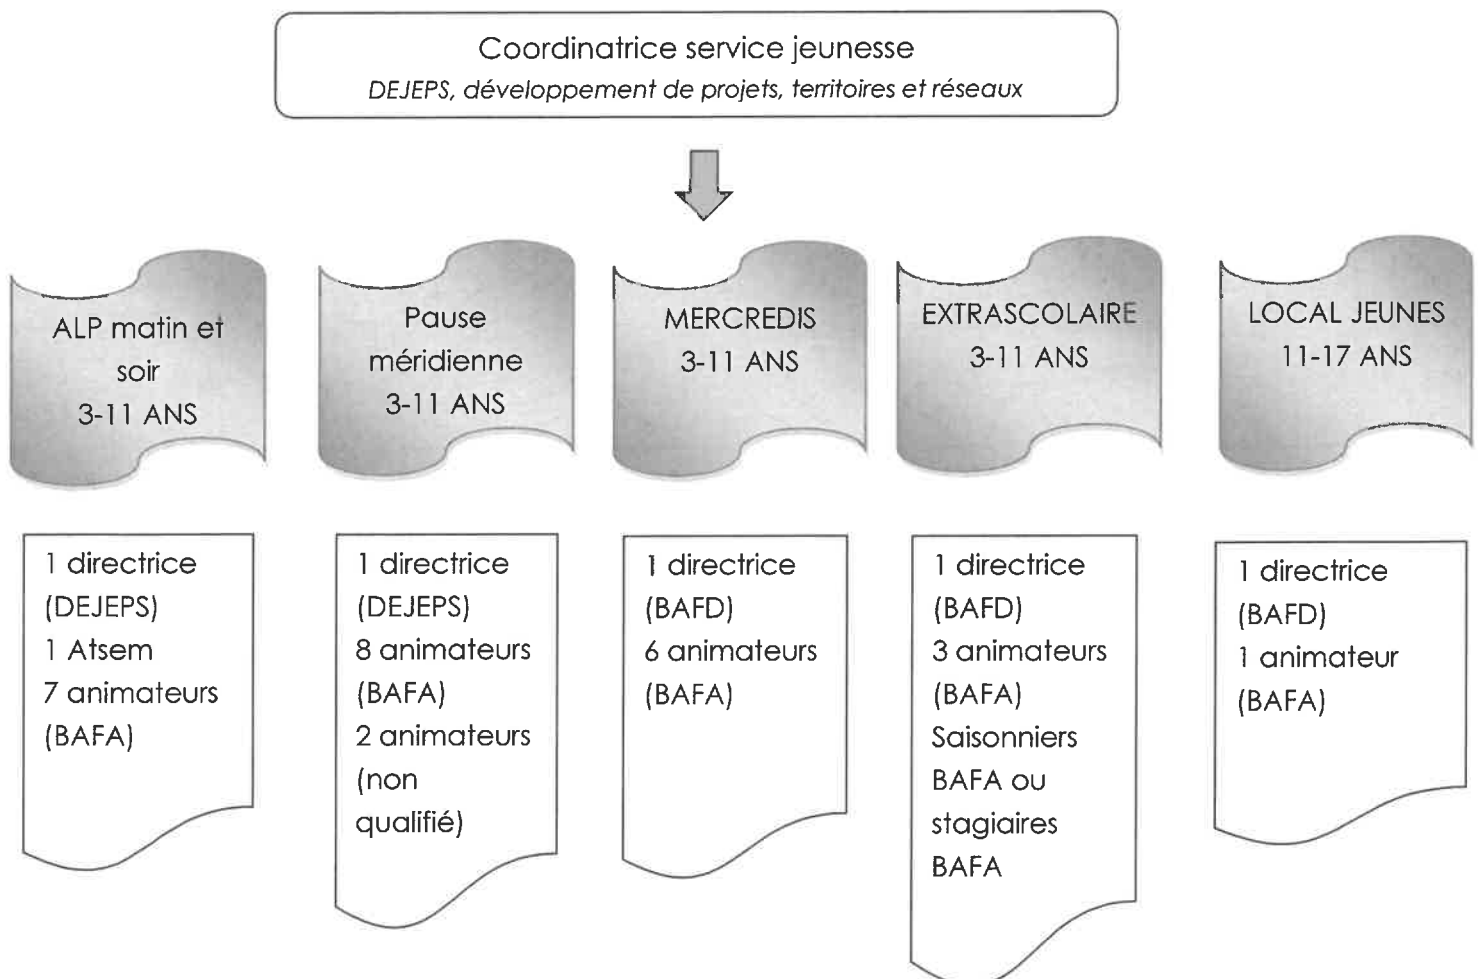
Coordinatrice service jeunesse
DEJEPS, développement de projets, territoires et réseaux

ALP matin et soir
3-11 ANS

Pause méridienne
3-11 ANS

MERCREDIS
3-11 ANS

EXTRASCOLAIRE
3-11 ANS

LOCAL JEUNES
11-17 ANS

1 directrice (DEJEPS)
1 Atsem
7 animateurs (BAFA)

1 directrice (DEJEPS)
8 animateurs (BAFA)
2 animateurs (non qualifié)

1 directrice (BAFD)
6 animateurs (BAFA)

1 directrice (BAFD)
3 animateurs (BAFA)
Saisonniers BAFA ou stagiaires BAFA

1 directrice (BAFD)
1 animateur (BAFA)